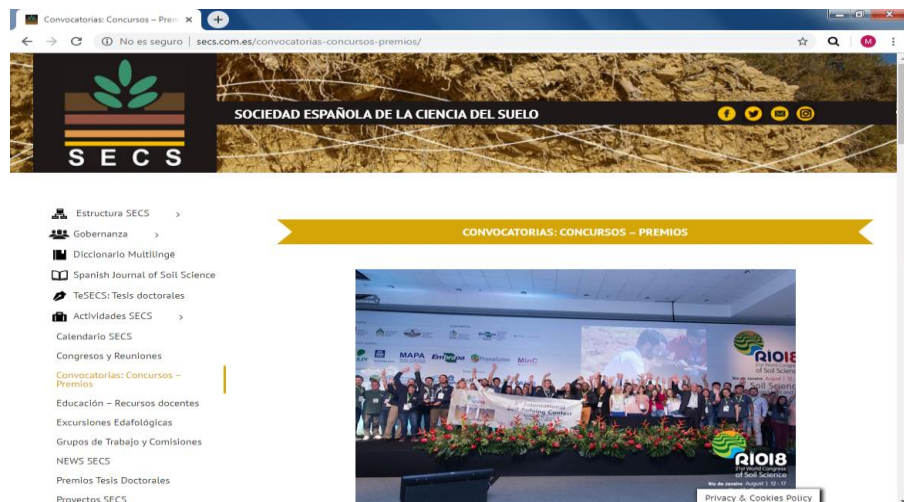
Convocatorias: Concursos – Prem ×

No es seguro | secs.com.es/convocatorias-concursos-premios/

M

SECS

SOCIEDAD ESPAÑOLA DE LA CIENCIA DEL SUELO

Estructura SECS ›
Gobernanza ›
Diccionario Multilingüe
Spanish Journal of Soil Science
TeSECS: Tesis doctorales
Actividades SECS ›
Calendario SECS
Congresos y Reuniones
Convocatorias: Concursos – Premios
Educación – Recursos docentes
Excursiones Edafológicas
Grupos de Trabajo y Comisiones
NEWS SECS
Premios Tesis Doctorales
Proyectos SECS

CONVOCATORIAS: CONCURSOS – PREMIOS

RIO18
21st World Congress of Soil Science
Rio de Janeiro August 12-17

MAPA
Embrapa
MinC

RIO18
21st World Congress of Soil Science
Rio de Janeiro August 12-17

Privacy & Cookies Policy